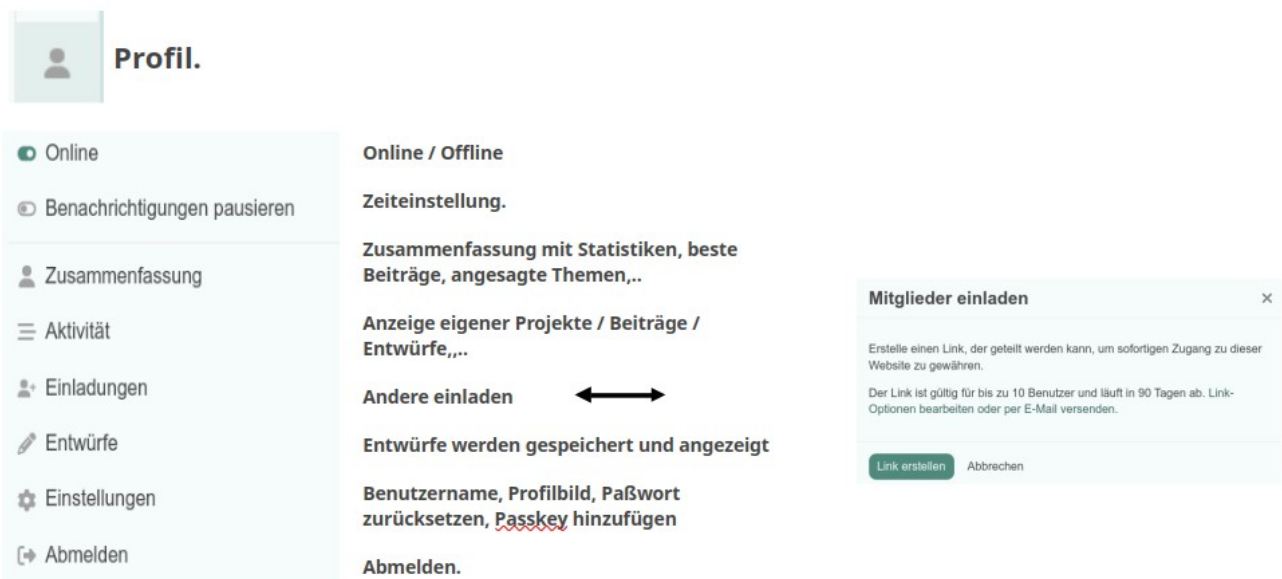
Profil.

Online

Benachrichtigungen pausieren

Zusammenfassung

Aktivität

Einladungen

Entwürfe

Einstellungen

Abmelden

Online / Offline

Zeiteinstellung.

Zusammenfassung mit Statistiken, beste Beiträge, angesagte Themen,..

Anzeige eigener Projekte / Beiträge / Entwürfe,,..

Andere einladen

Entwürfe werden gespeichert und angezeigt

Benutzername, Profilbild, Paßwort zurücksetzen, Passkey hinzufügen

Abmelden.

Mitglieder einladen

×

Erstelle einen Link, der geteilt werden kann, um sofortigen Zugang zu dieser Website zu gewähren.

Der Link ist gültig für bis zu 10 Benutzer und läuft in 90 Tagen ab. Link-Optionen bearbeiten oder per E-Mail versenden.

Link erstellen

Abbrechen